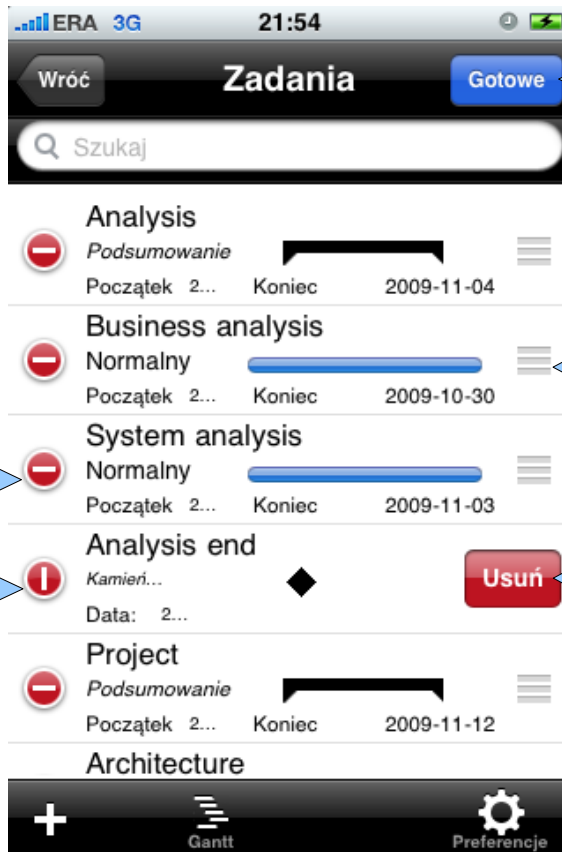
ERA 3G 21:54

Wróć Zadania Gotowe

Szukaj

Analysis
Podsumowanie
Początek 2... Koniec 2009-11-04

Business analysis
Normalny
Początek 2... Koniec 2009-10-30

System analysis
Normalny
Początek 2... Koniec 2009-11-03

Analysis end
Kamień...
Data: 2...
Usuń

Project
Podsumowanie
Początek 2... Koniec 2009-11-12

Architecture

Gantt Preferencje